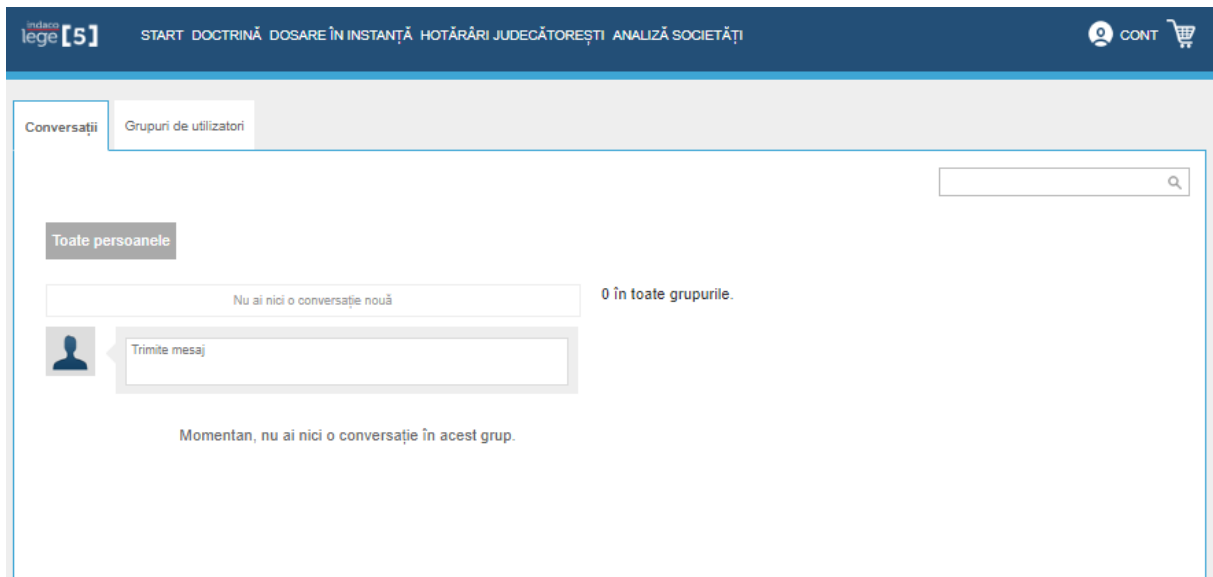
indaco lege [5]

START DOCTRINĂ DOSARE ÎN INSTANȚĂ HOTĂRÂRI JUDECĂTOREȘTI ANALIZĂ SOCIETĂȚI

CONT

Conversații

Grupuri de utilizatori

Toate persoanele

Nu ai nici o conversație nouă

0 în toate grupurile.

Trimite mesaj

Momentan, nu ai nici o conversație în acest grup.